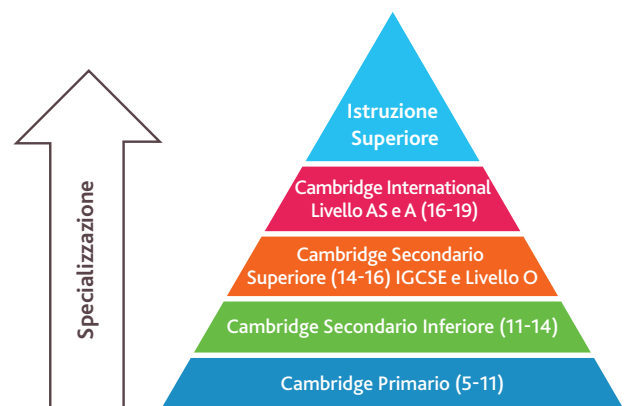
Specializzazione

Istruzione Superiore

Cambridge International Livello AS e A (16-19)

Cambridge Secondario Superiore (14-16) IGCSE e Livello O

Cambridge Secondario Inferiore (11-14)

Cambridge Primario (5-11)